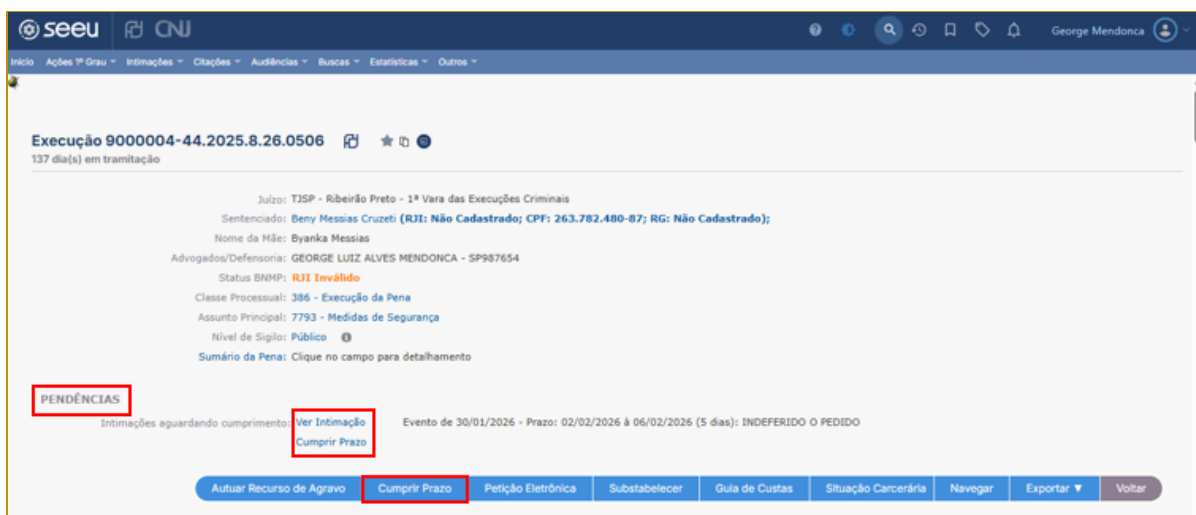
seeu CNJ

George Mendonca

Início Ações 1º Grau ▾ Intimações ▾ Citações ▾ Audiências ▾ Buscas ▾ Estatísticas ▾ Outros ▾

Execução 9000004-44.2025.8.26.0506

137 dia(s) em tramitação

Juízo: TJSP - Ribeirão Preto - 1ª Vara das Execuções Criminais
Sentenciado: Beny Messias Cruzeti (RJI: Não Cadastrado; CPF: 263.782.480-87; RG: Não Cadastrado);
Nome da Mãe: Byanka Messias
Advogados/Defensoria: GEORGE LUIZ ALVES MENDONCA - SP987654
Status BNMP: RJI Inválido
Classe Processual: 386 - Execução da Pena
Assunto Principal: 7793 - Medidas de Segurança
Nível de Sigilo: Público
Sumário da Pena: Clique no campo para detalhamento

PENDÊNCIAS

Intimações aguardando cumprimento: Ver Intimação Cumprir Prazo Evento de 30/01/2026 - Prazo: 02/02/2026 à 06/02/2026 (5 dias): INDEFERIDO O PEDIDO

Autuar Recurso de Agravo Cumprir Prazo Petição Eletrônica Substabelecer Guia de Custas Situação Carcerária Navegar Exportar ▼ Voltar